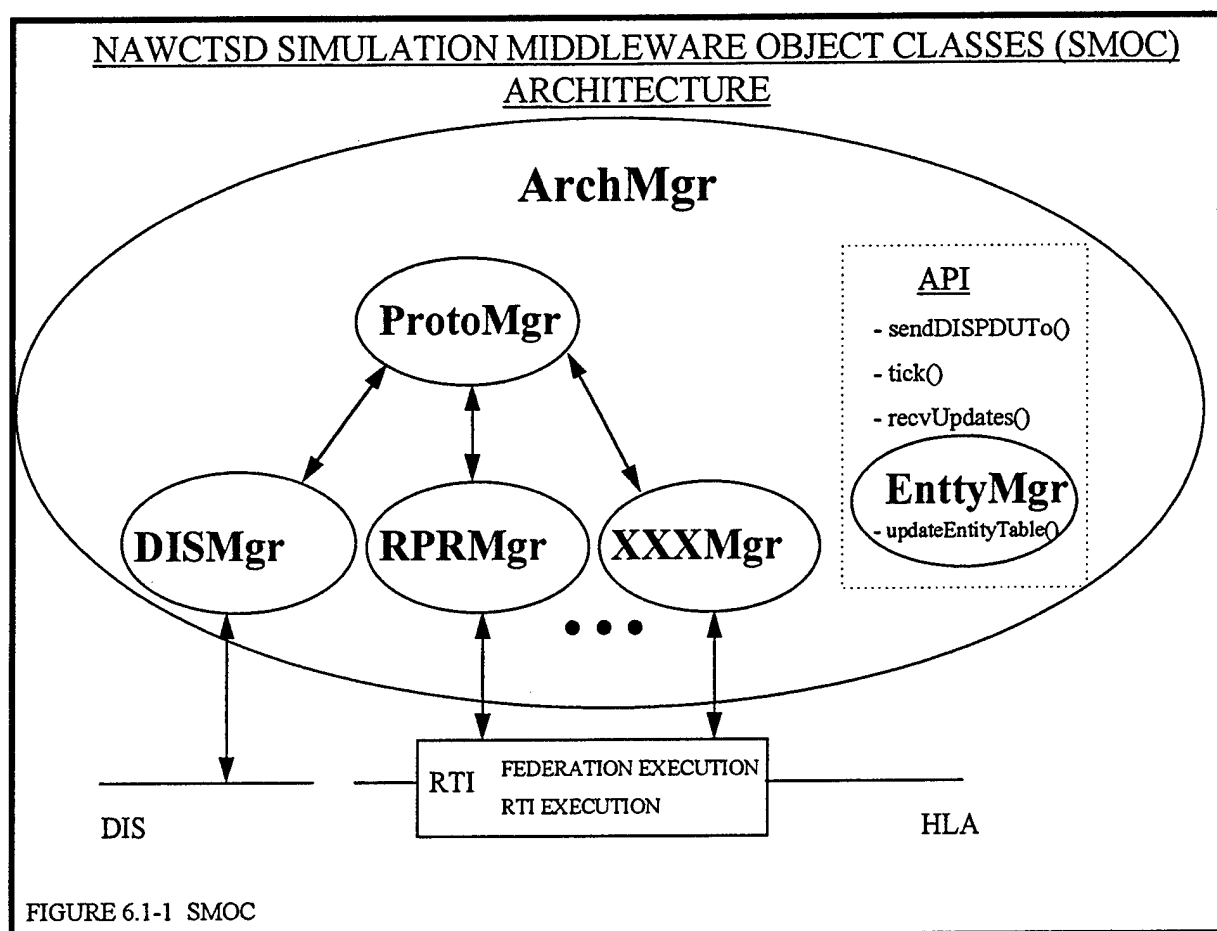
NAWCTSD SIMULATION MIDDLEWARE OBJECT CLASSES (SMOC) ARCHITECTURE

ArchMgr

ProtoMgr

API
- sendDISPDUTo()
- tick()
- recvUpdates()

EnttyMgr
- updateEntityTable()

DISMgr

RPRMgr

XXXMgr

• • •

RTI

FEDERATION EXECUTION

RTI EXECUTION

DIS

HLA

FIGURE 6.1-1 SMOC